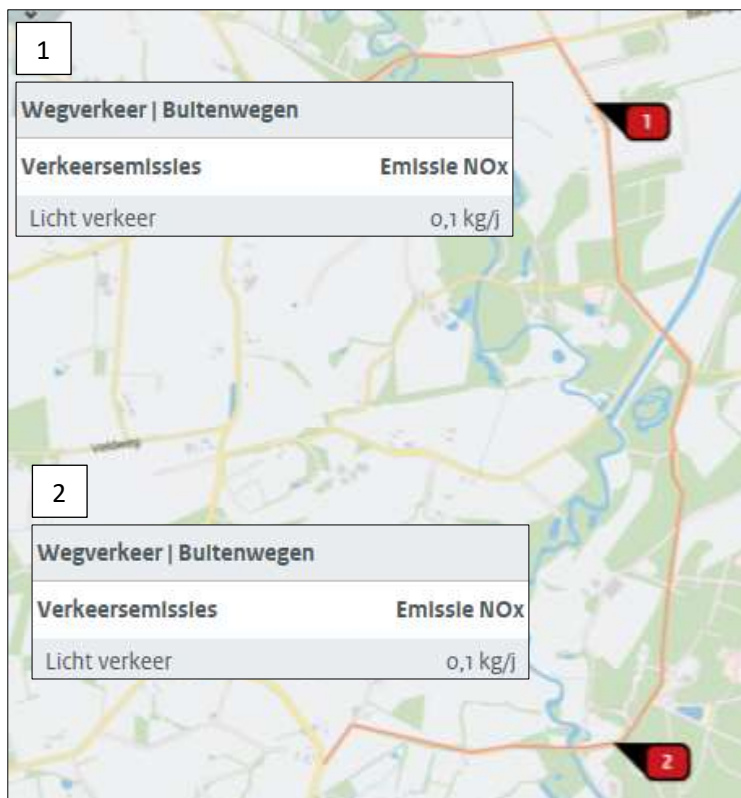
1

Wegverkeer | Buitenwegen

| Verkeersemissies | Emissie NOx |
|---|---|
| Licht verkeer | 0,1 kg/j |

1

Veldweg

2

Wegverkeer | Buitenwegen

| Verkeersemissies | Emissie NOx |
|---|---|
| Licht verkeer | 0,1 kg/j |

2